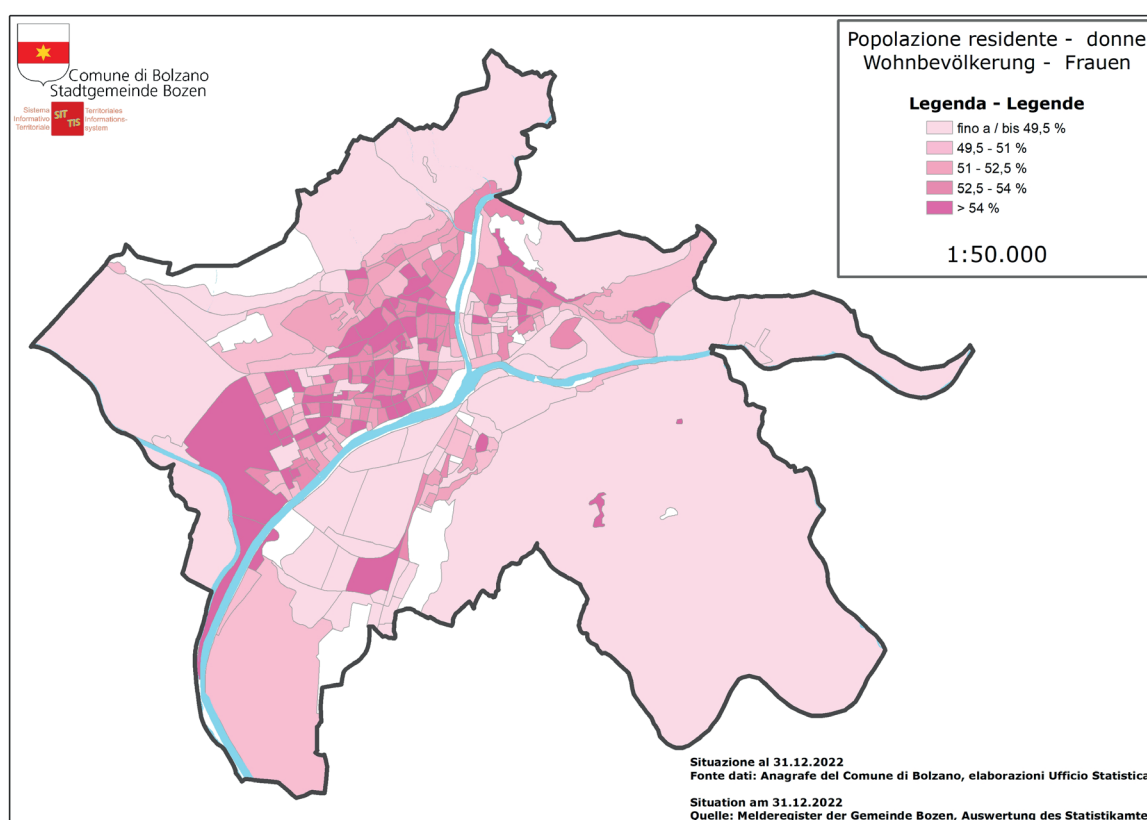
Comune di Bolzano
Stadtgemeinde Bozen

Sistema Informativo Territoriale SIT TIS Territoriales Informations-system

Popolazione residente - donne
Wohnbevölkerung - Frauen

Legenda - Legende

fino a / bis 49,5 %
49,5 - 51 %
51 - 52,5 %
52,5 - 54 %
> 54 %

1:50.000

Situazione al 31.12.2022
Fonte dati: Anagrafe del Comune di Bolzano, elaborazioni Ufficio Statistica

Situation am 31.12.2022
Quelle: Melderegister der Gemeinde Bozen, Auswertung des Statistikamte